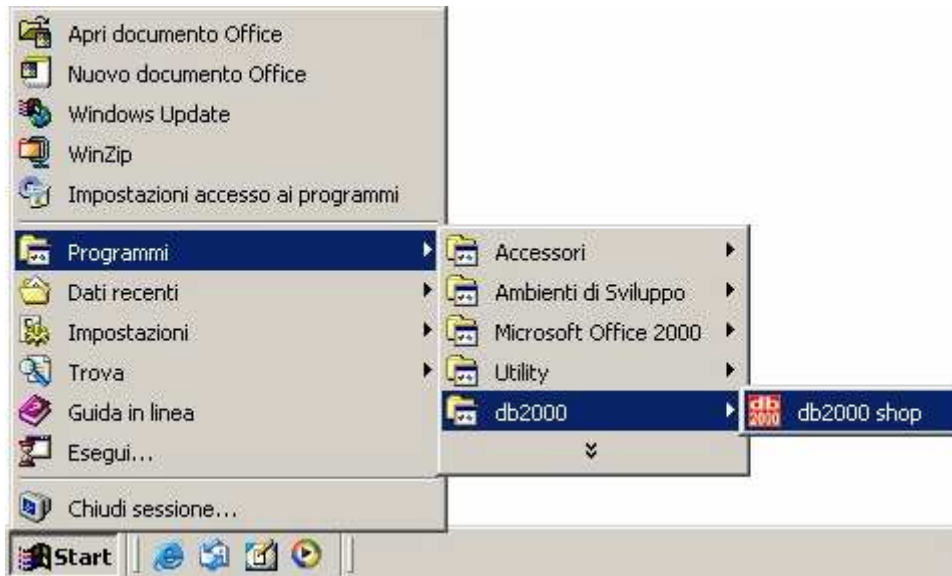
Apri documento Office
Nuovo documento Office
Windows Update
WinZip
Impostazioni accesso ai programmi

Programmi
Dati recenti
Impostazioni
Trova
Guida in linea
Esegui...

Chiudi sessione...

Start

Accessori
Ambienti di Sviluppo
Microsoft Office 2000
Utility
db2000

db 2000
db2000 shop